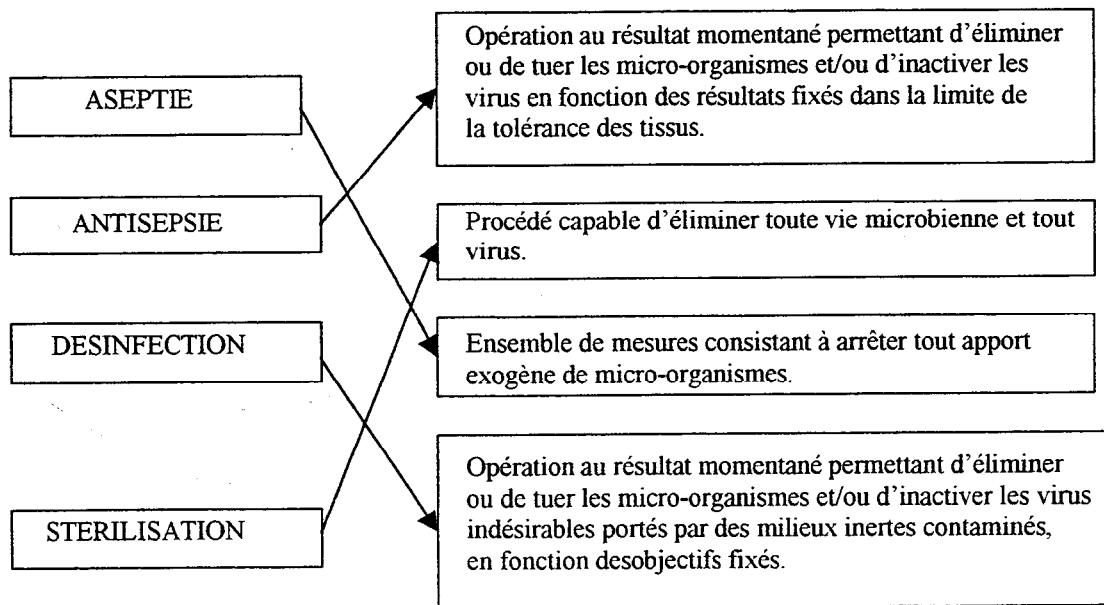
ASEPTIE

ANTISEPSIE

DESINFECTION

STERILISATION

Opération au résultat momentané permettant d'éliminer ou de tuer les micro-organismes et/ou d'inactiver les virus en fonction des résultats fixés dans la limite de la tolérance des tissus.

Procédé capable d'éliminer toute vie microbienne et tout virus.

Ensemble de mesures consistant à arrêter tout apport exogène de micro-organismes.

Opération au résultat momentané permettant d'éliminer ou de tuer les micro-organismes et/ou d'inactiver les virus indésirables portés par des milieux inertes contaminés, en fonction desobjectifs fixés.